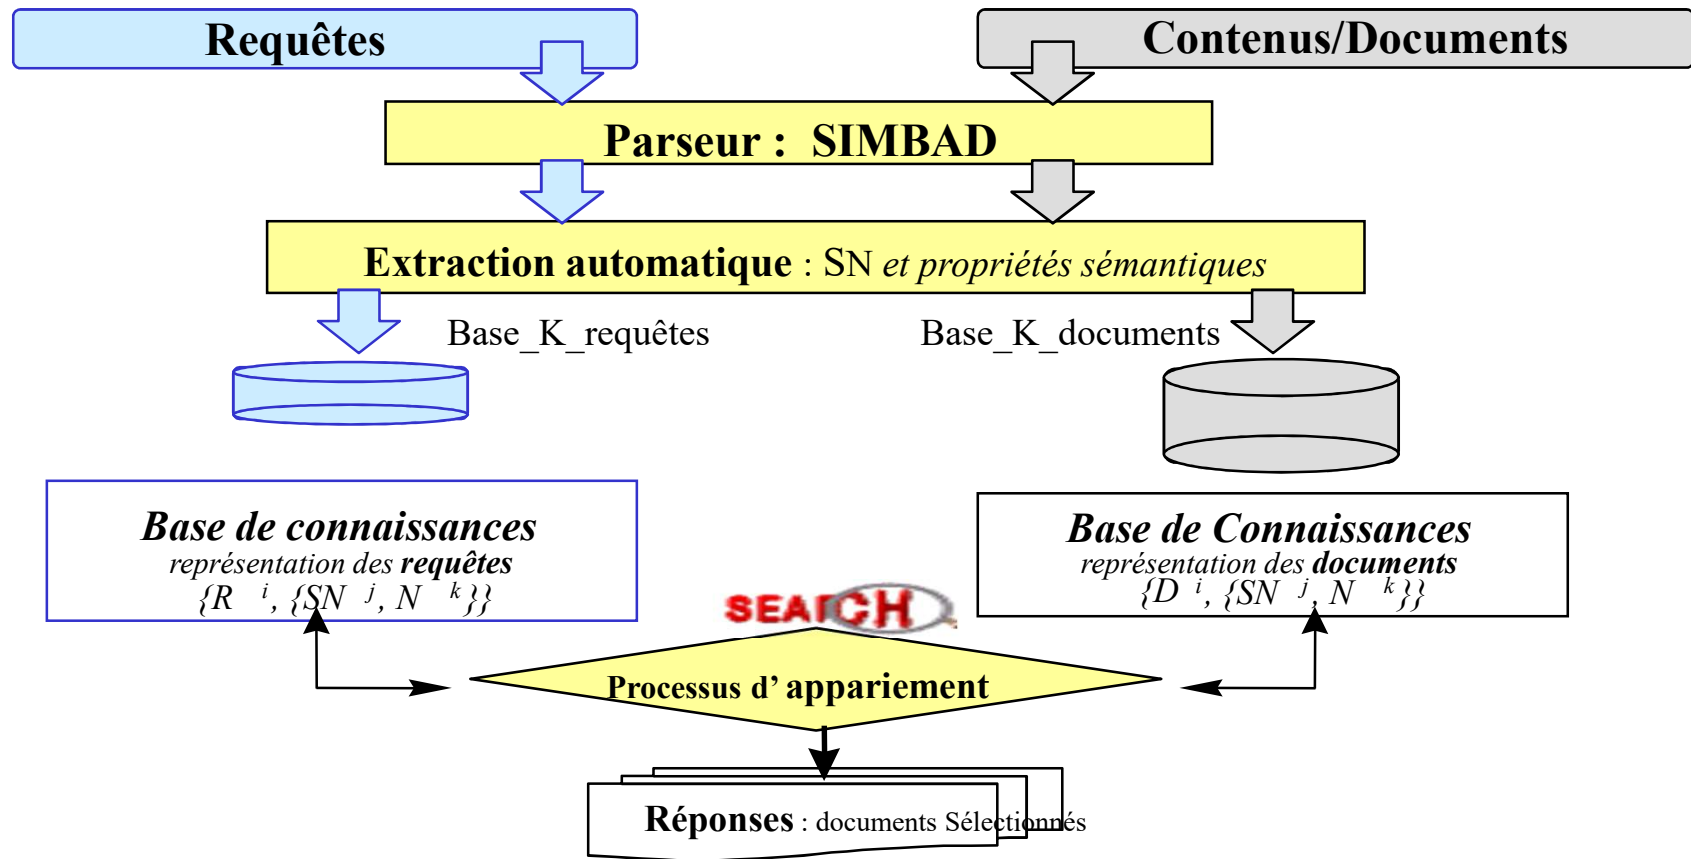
Requêtes

Contenus/Documents

Parseur : SIMBAD

**Extraction automatique** : SN *et propriétés sémantiques*

Base_K_requêtes

Base_K_documents

*Base de connaissances*
*représentation des* ***requêtes***
$\{R^{i}, \{SN^{j}, N^{k}\}\}$

SEARCH

*Base de Connaissances*
*représentation des* ***documents***
$\{D^{i}, \{SN^{j}, N^{k}\}\}$

Processus d'appariement

**Réponses** : documents Sélectionnés